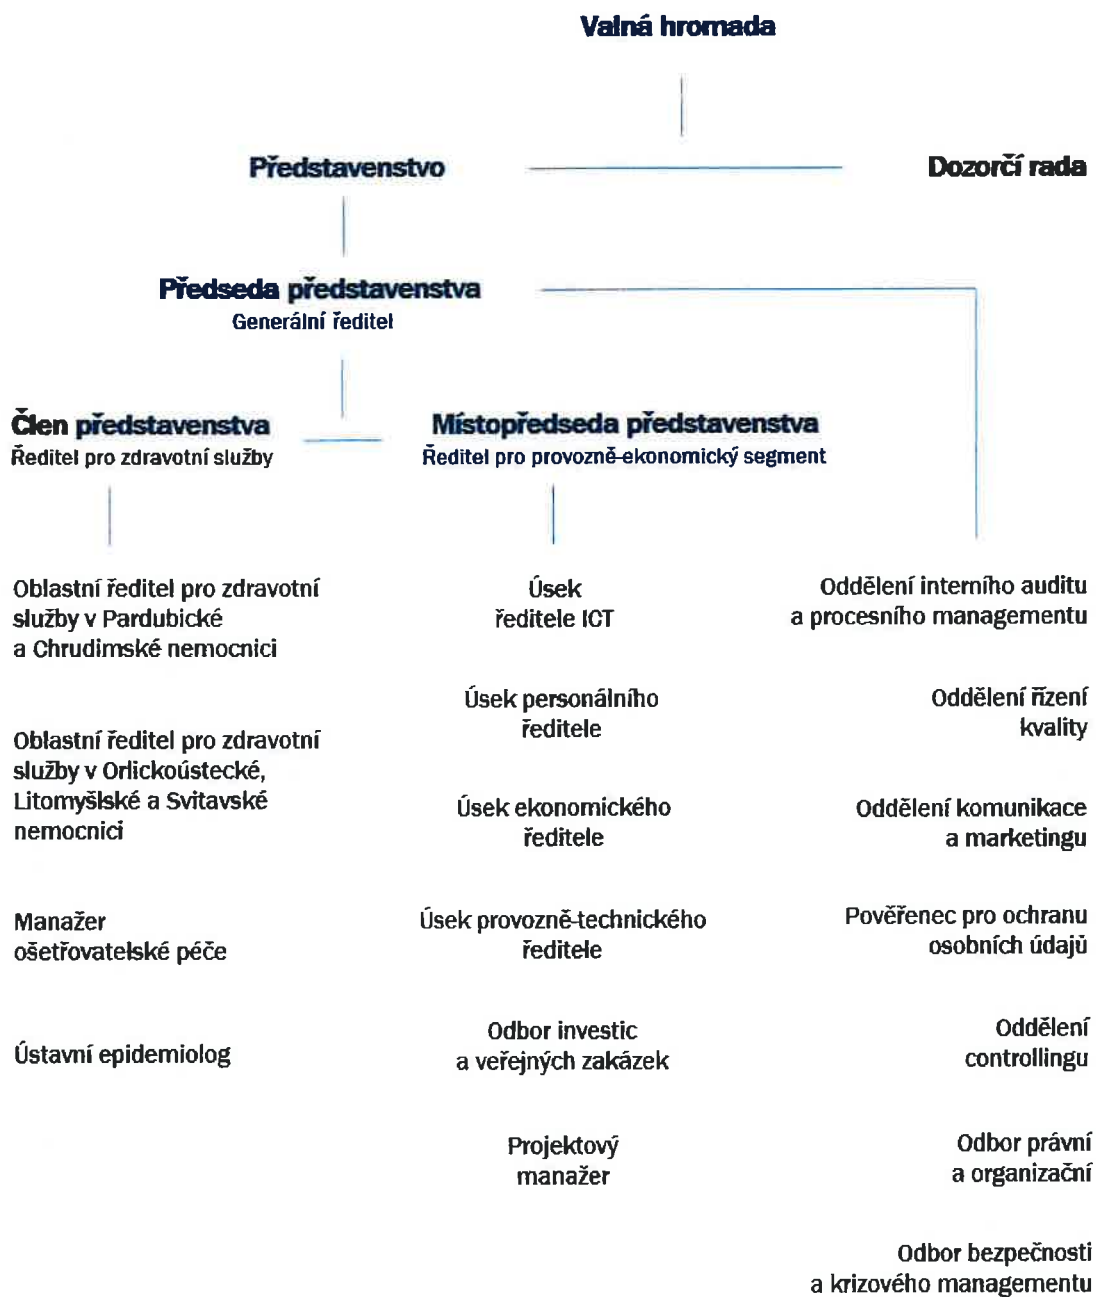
Valná hromada

Představenstvo

Dozorčí rada

Předseda představenstva
Generální ředitel

Člen představenstva
Ředitel pro zdravotní služby

Místopředseda představenstva
Ředitel pro provozně-ekonomický segment

Oblastní ředitel pro zdravotní služby v Pardubické a Chrudimské nemocnici

Oblastní ředitel pro zdravotní služby v Orlickoústecké, Litomyšlské a Svitavské nemocnici

Manažer ošetřovatelské péče

Ústavní epidemiolog

Úsek ředitele ICT

Úsek personálního ředitele

Úsek ekonomického ředitele

Úsek provozně-technického ředitele

Odbor investic a veřejných zakázek

Projektový manažer

Oddělení interního auditu a procesního managementu

Oddělení řízení kvality

Oddělení komunikace a marketingu

Pověřenec pro ochranu osobních údajů

Oddělení controllingu

Odbor právní a organizační

Odbor bezpečnosti a krizového managementu